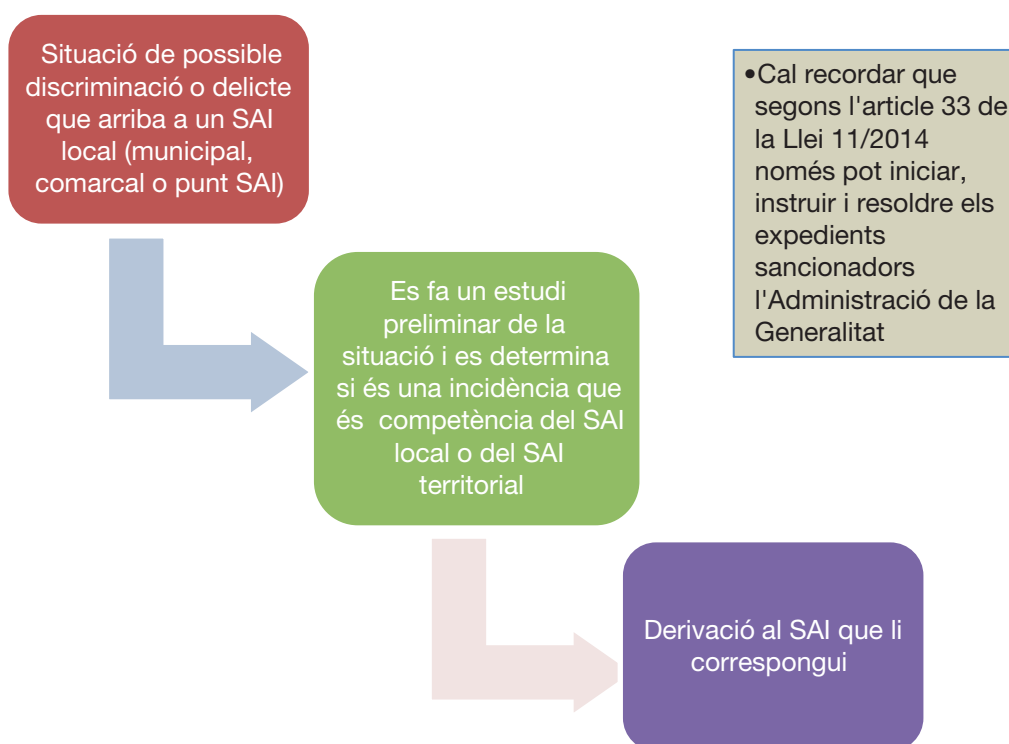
Situació de possible discriminació o delicte que arriba a un SAI local (municipal, comarcal o punt SAI)

Es fa un estudi preliminar de la situació i es determina si és una incidència que és competència del SAI local o del SAI territorial

Derivació al SAI que li correspongui

•Cal recordar que segons l'article 33 de la Llei 11/2014 només pot iniciar, instruir i resoldre els expedients sancionadors l'Administració de la Generalitat